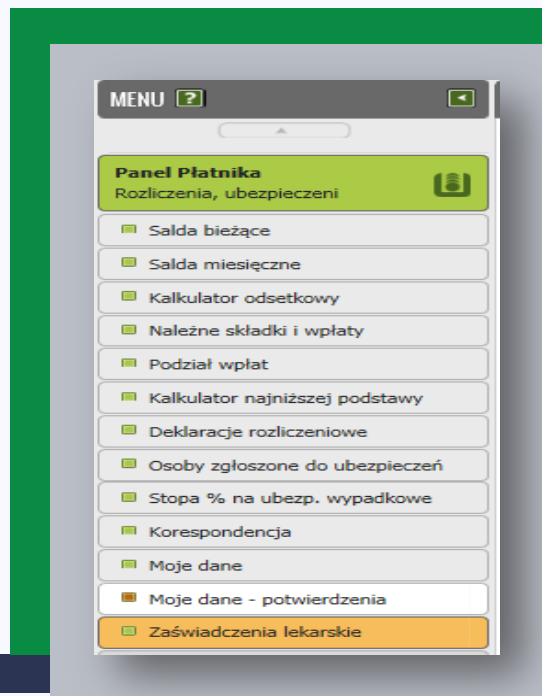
MENU ?

Panel Płatnika
Rozliczenia, ubezpieczeni

Salda bieżące
Salda miesięczne
Kalkulator odsetkowy
Należne składki i wpłaty
Podział wpłat
Kalkulator najniższej podstawy
Deklaracje rozliczeniowe
Osoby zgłoszone do ubezpieczeń
Stopa % na ubezp. wypadkowe
Korespondencja
Moje dane
Moje dane - potwierdzenia
Zaświadczenia lekarskie